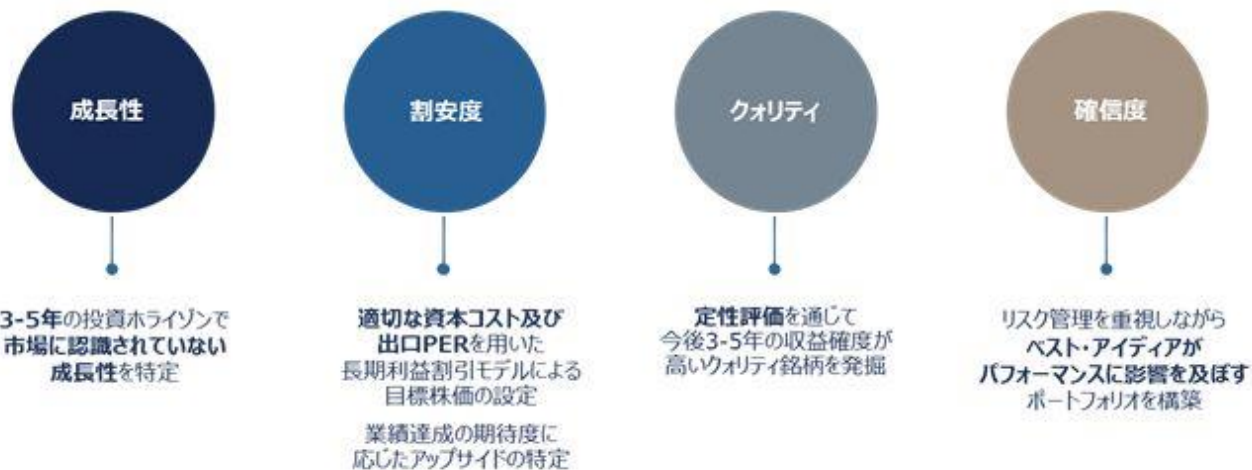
成長性

割安度

クオリティ

確信度

3-5年の投資ホライゾンで市場に認識されていない成長性を特定

適切な資本コスト及び出口PERを用いた長期利益割引モデルによる目標株価の設定

業績達成の期待度に応じたアップサイドの特定

定性評価を通じて今後3-5年の収益確度が高いクオリティ銘柄を発掘

リスク管理を重視しながらベスト・アイディアがパフォーマンスに影響を及ぼすポートフォリオを構築